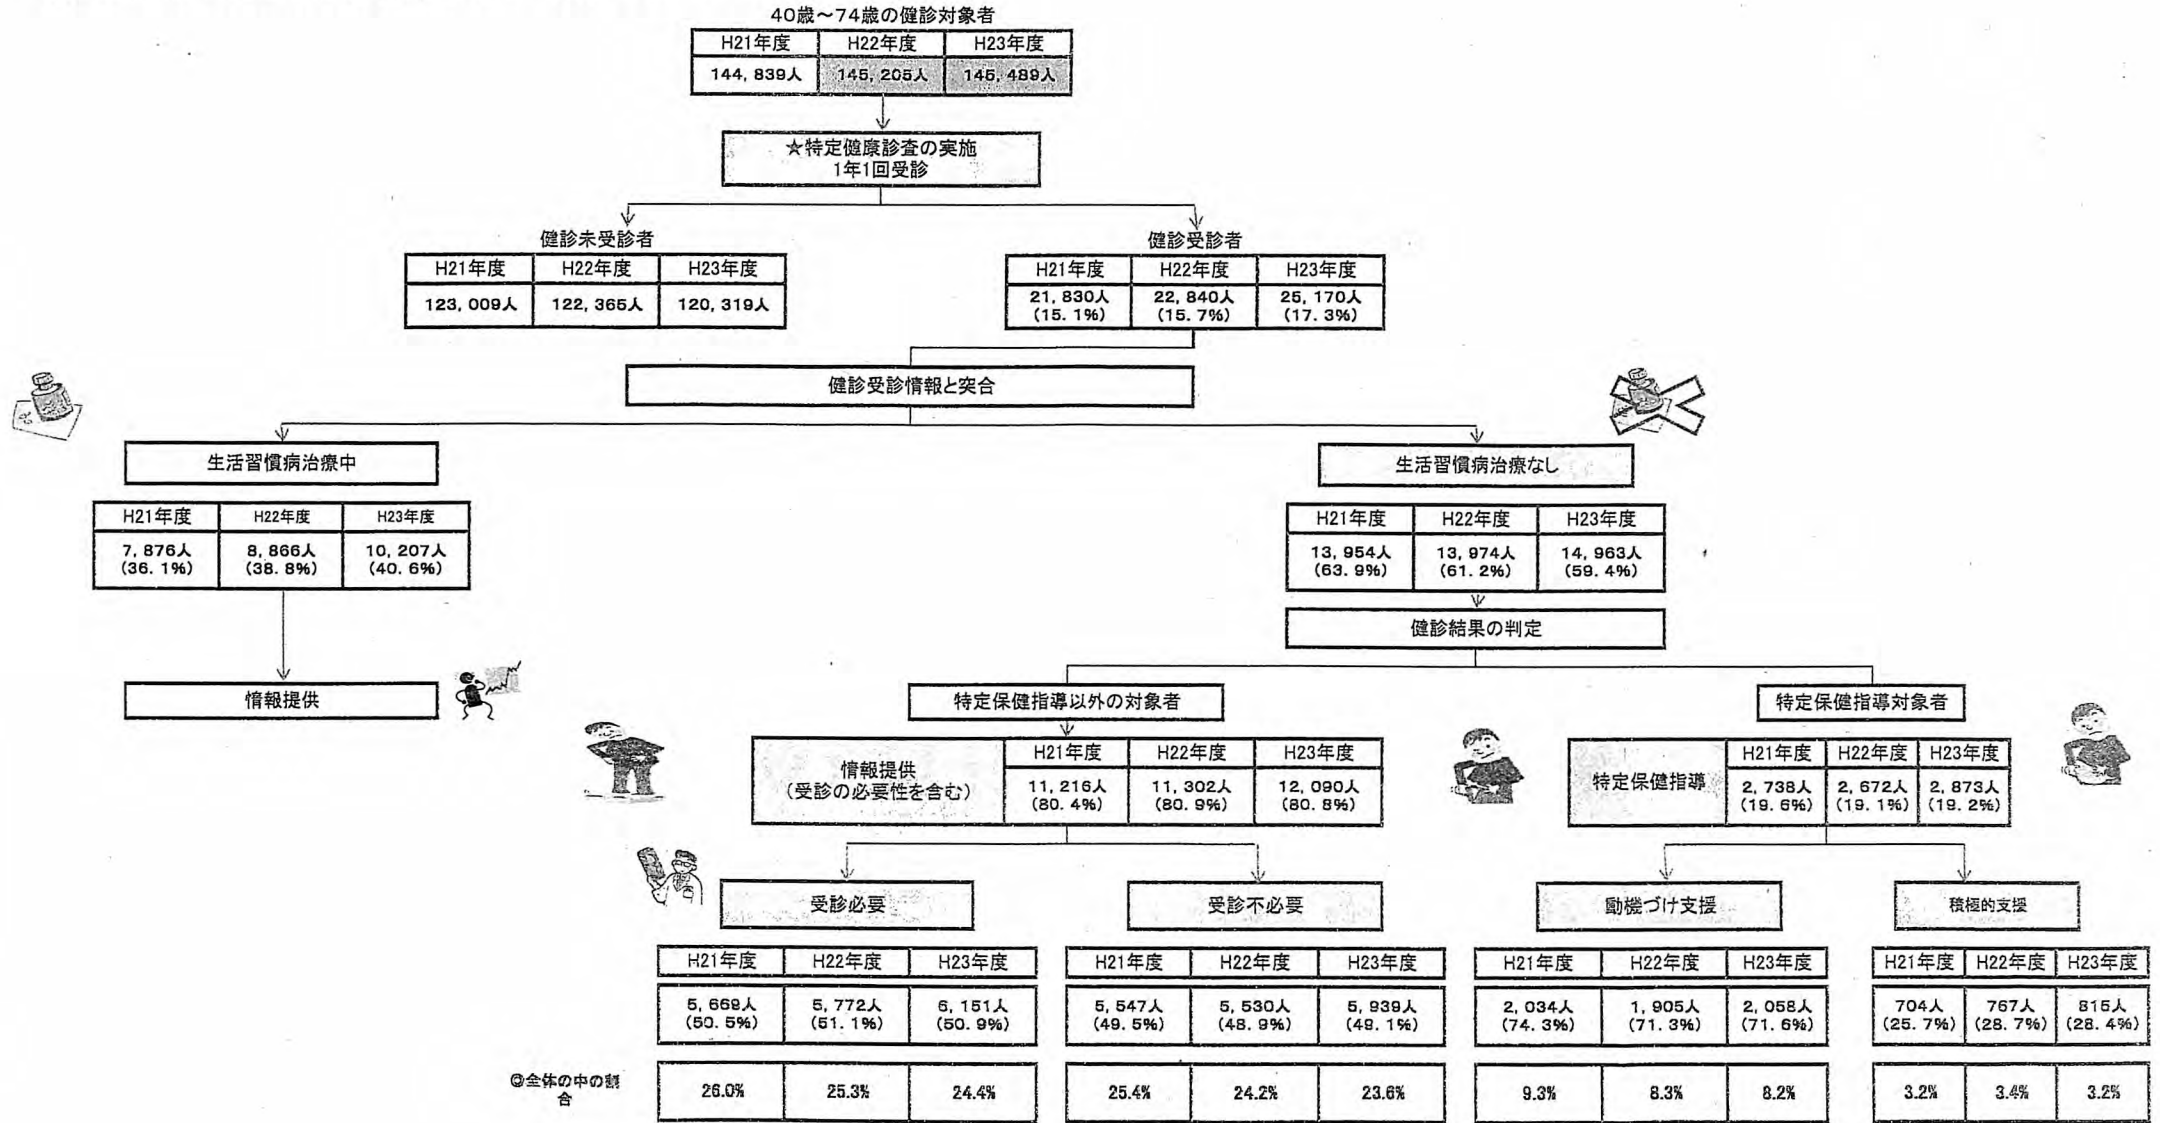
40歳～74歳の健診対象者

| H21年度 | H22年度 | H23年度 |
|---|---|---|
| 144, 839人 | 145, 205人 | 145, 489人 |

★特定健康診査の実施
1年1回受診

健診未受診者

| H21年度 | H22年度 | H23年度 |
|---|---|---|
| 123, 009人 | 122, 365人 | 120, 319人 |

健診受診者

| H21年度 | H22年度 | H23年度 |
|---|---|---|
| 21, 830人 (15. 1%) | 22, 840人 (15. 7%) | 25, 170人 (17. 3%) |

健診受診情報と突合

生活習慣病治療中

| H21年度 | H22年度 | H23年度 |
|---|---|---|
| 7, 876人 (36. 1%) | 8, 866人 (38. 8%) | 10, 207人 (40. 6%) |

情報提供

生活習慣病治療なし

| H21年度 | H22年度 | H23年度 |
|---|---|---|
| 13, 954人 (63. 9%) | 13, 974人 (61. 2%) | 14, 963人 (59. 4%) |

健診結果の判定

特定保健指導以外の対象者

| 情報提供 (受診の必要性を含む) | H21年度 | H22年度 | H23年度 |
|---|---|---|---|
| | 11, 216人 (80. 4%) | 11, 302人 (80. 9%) | 12, 090人 (80. 8%) |

特定保健指導対象者

| 特定保健指導 | H21年度 | H22年度 | H23年度 |
|---|---|---|---|
| | 2, 738人 (19. 6%) | 2, 672人 (19. 1%) | 2, 873人 (19. 2%) |

受診必要

| H21年度 | H22年度 | H23年度 |
|---|---|---|
| 5, 669人 (50. 5%) | 5, 772人 (51. 1%) | 6, 151人 (50. 9%) |
| 26.0% | 25.3% | 24.4% |

受診不必要

| H21年度 | H22年度 | H23年度 |
|---|---|---|
| 5, 547人 (49. 5%) | 5, 530人 (48. 9%) | 5, 939人 (49. 1%) |
| 25.4% | 24.2% | 23.6% |

動機づけ支援

| H21年度 | H22年度 | H23年度 |
|---|---|---|
| 2, 034人 (74. 3%) | 1, 905人 (71. 3%) | 2, 058人 (71. 6%) |
| 9.3% | 8.3% | 8.2% |

積極的支援

| H21年度 | H22年度 | H23年度 |
|---|---|---|
| 704人 (25. 7%) | 767人 (28. 7%) | 815人 (28. 4%) |
| 3.2% | 3.4% | 3.2% |

◎全体の中の割合